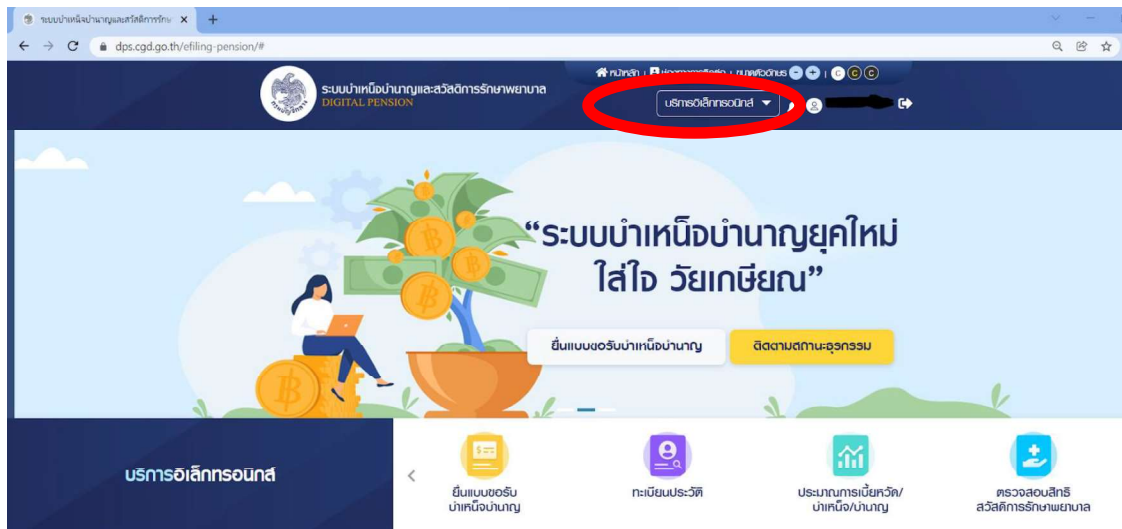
ระบบบำเหน็จบำนาญและสวัสดิการรักษ ×

dps.cgd.go.th/efiling-pension/#

หน้าหลัก | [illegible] | ขนาดตัวอักษร

ระบบบำเหน็จบำนาญและสวัสดิการรักษาพยาบาล
DIGITAL PENSION

บริการอิเล็กทรอนิกส์

"ระบบบำเหน็จบำนาญยุคใหม่ ใส่ใจ วัยเกษียณ"

ยื่นแบบขอรับบำเหน็จบำนาญ

ติดตามสถานะธุรกรรม

บริการอิเล็กทรอนิกส์

ยื่นแบบขอรับบำเหน็จบำนาญ

ทะเบียนประวัติ

ประมาณการเบี้ยหวัด/บำเหน็จ/บำนาญ

ตรวจสอบสิทธิสวัสดิการรักษาพยาบาล